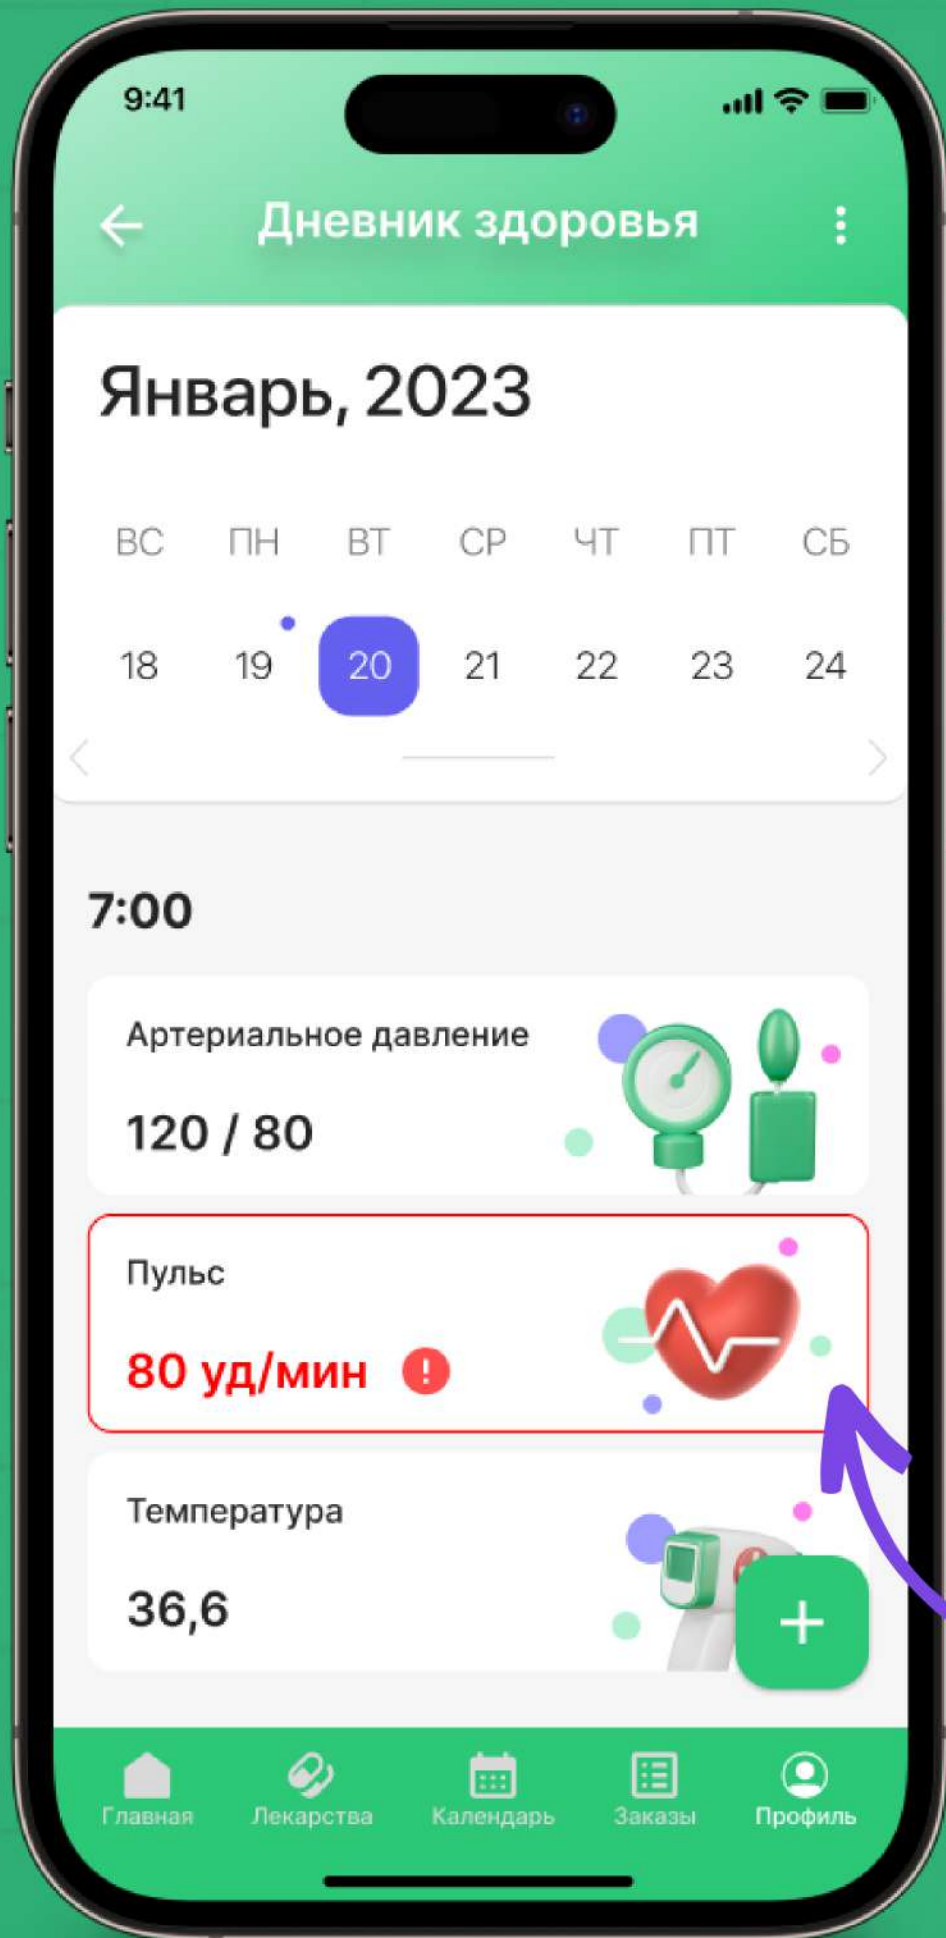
9:41

Дневник здоровья

Январь, 2023

| ВС | ПН | ВТ | СР | ЧТ | ПТ | СБ |
|---|---|---|---|---|---|---|
| 18 | 19 | 20 | 21 | 22 | 23 | 24 |

7:00

Артериальное давление

120 / 80

Пульс

80 уд/мин !

Температура

36,6

+

Главная Лекарства Календарь Заказы Профиль